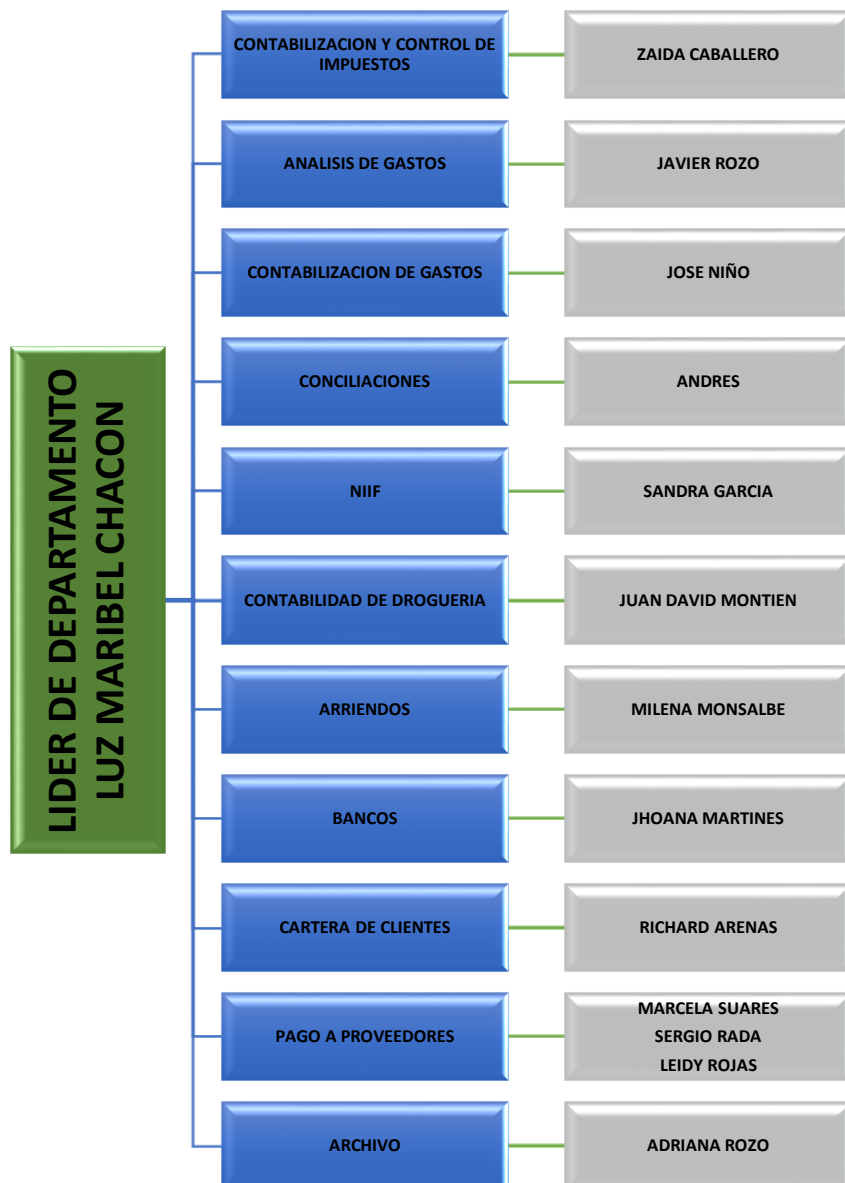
LIDER DE DEPARTAMENTO
LUZ MARIBEL CHACON

CONTABILIZACION Y CONTROL DE IMPUESTOS
ZAIDA CABALLERO

ANALISIS DE GASTOS
JAVIER ROZO

CONTABILIZACION DE GASTOS
JOSE NIÑO

CONCILIACIONES
ANDRES

NIIF
SANDRA GARCIA

CONTABILIDAD DE DROGUERIA
JUAN DAVID MONTIEN

ARRIENDOS
MILENA MONSALBE

BANCOS
JHOANA MARTINES

CARTERA DE CLIENTES
RICHARD ARENAS

PAGO A PROVEEDORES
MARCELA SUARES
SERGIO RADA
LEIDY ROJAS

ARCHIVO
ADRIANA ROZO